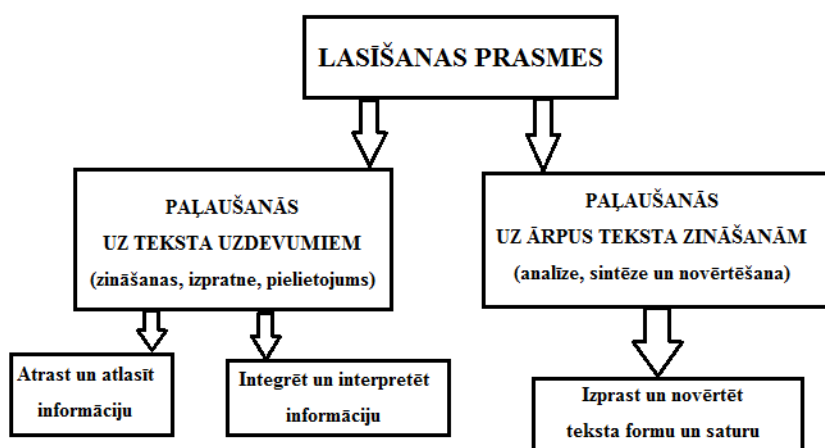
LASĪŠANAS PRASMES

PAĻAUŠANĀS UZ TEKSTA UZDEVUMIEM (zināšanas, izpratne, pielietojums)

PAĻAUŠANĀS UZ ĀRPUS TEKSTA ZINĀŠANĀM (analīze, sintēze un novērtēšana)

Atrast un atlasīt informāciju

Integrēt un interpretēt informāciju

Izprast un novērtēt teksta formu un saturu